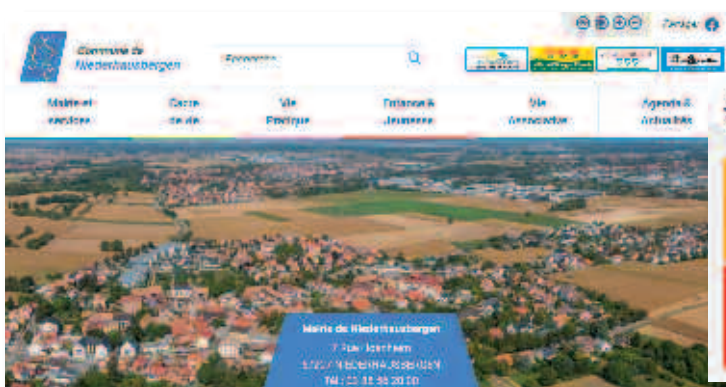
Commune de
Niederhausbergen

Rechercher

Partager

Mairie et
services

Cadre
de vie

Vie
Pratique

Enfance &
Jeunesse

Vie
Associative

Agenda &
Actualités

Mairie de Niederhausbergen
7 Rue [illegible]
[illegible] NIEDERHAUSBERGEN
Tél : 03 88 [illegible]